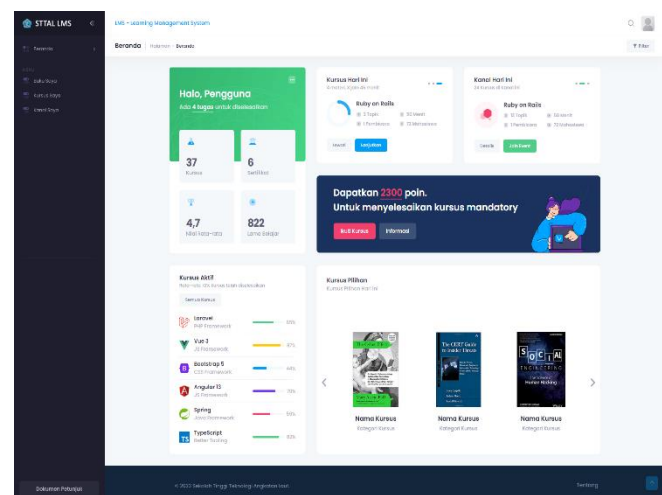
STTAL LMS

Beranda

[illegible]
Buku Saya
Kursus Saya
Kredit Saya

Dokumen Petunjuk

LMS - Learning Management System

Beranda Halaman Beranda

Filter

Halo, Pengguna
Ada 4 tugas untuk diselesaikan

37
Kursus

6
Sertifikat

4,7
Nilai rata-rata

822
Lama belajar

Kursus Hari ini
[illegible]

Ruby on Rails
5 Topik
30 Menit
1 Pembelajaran
13 Mahasiswa

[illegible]
Lanjutkan

Kanal Hari ini
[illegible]

Ruby on Rails
12 Topik
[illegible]
1 Pembelajaran
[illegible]

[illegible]
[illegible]

Dapatkan 2300 poin.
Untuk menyelesaikan kursus mandatory

Buat Kursus
Informasi

Kursus Aktif
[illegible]

Semua Kursus

Laravel
PHP Framework
65%

Vue 3
JS Framework
37%

Bootstrap 5
CSS Framework
44%

Angular 13
JS Framework
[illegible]

Spring
Java Framework
50%

TypeScript
Nation Testing
82%

Kursus Pilihan
Kursus Pilihan hari ini

The CERT Guide to Insider Threats

SOCIAL ENGINEERING
Human Hacking

Nama Kursus
Kategori Kursus

Nama Kursus
Kategori Kursus

Nama Kursus
Kategori Kursus

© 2022 Sekolah Tinggi Teknologi Angkatan Laut

Tentang